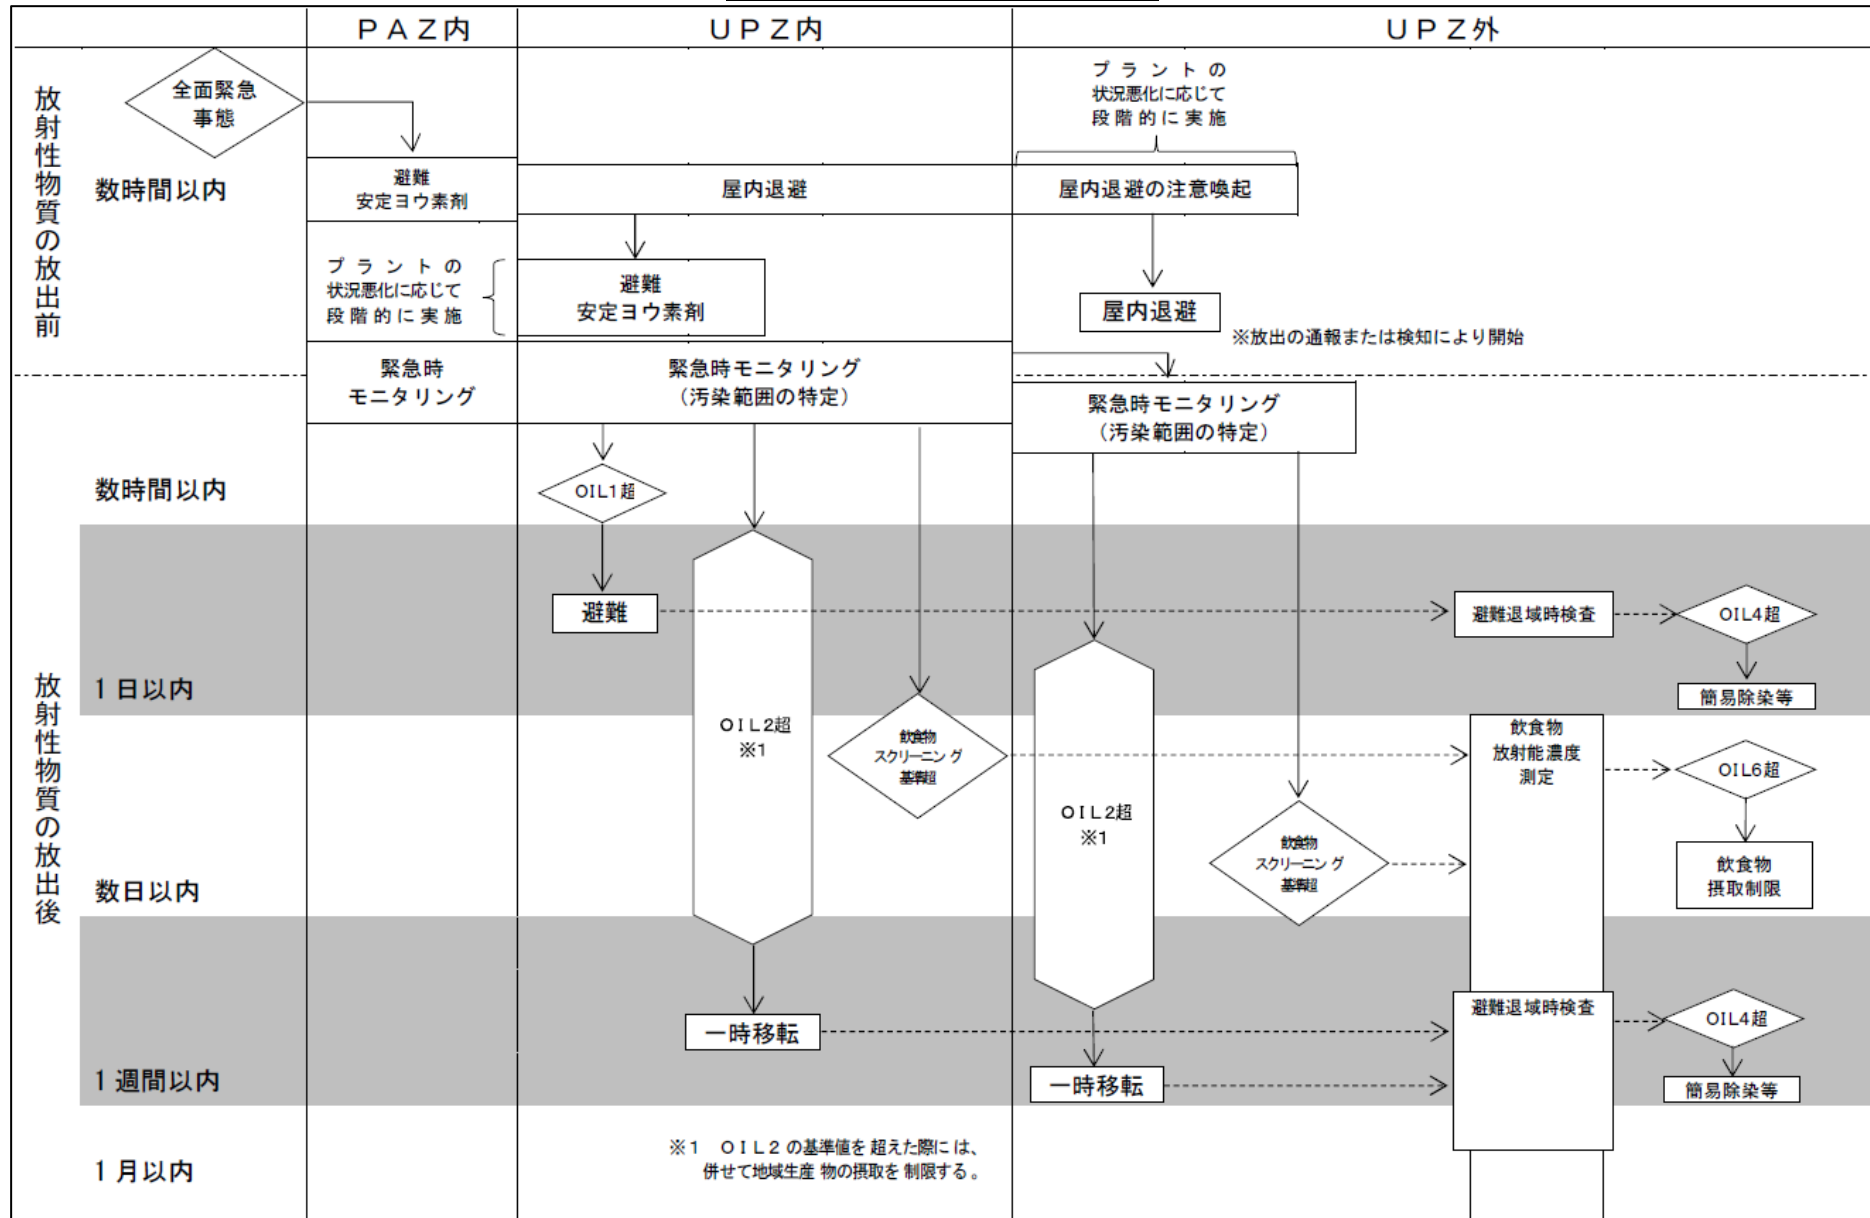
| | PAZ内 | UPZ内 | UPZ外 |
|---|---|---|---|

放射性物質の放出前

全面緊急事態

数時間以内

避難
安定ヨウ素剤

屋内退避

プラントの状況悪化に応じて段階的に実施

屋内退避の注意喚起

プラントの状況悪化に応じて段階的に実施

避難
安定ヨウ素剤

屋内退避

※放出の通報または検知により開始

緊急時モニタリング

緊急時モニタリング
（汚染範囲の特定）

緊急時モニタリング
（汚染範囲の特定）

放射性物質の放出後

数時間以内

OIL1超

避難

避難退域時検査

OIL4超

簡易除染等

1日以内

OIL2超
※1

飲食物スクリーニング基準超

飲食物放射能濃度測定

OIL6超

OIL2超
※1

飲食物スクリーニング基準超

飲食物摂取制限

数日以内

一時移転

避難退域時検査

OIL4超

簡易除染等

一時移転

1週間以内

1月以内

※1 OIL2の基準値を超えた際には、併せて地域生産 物の摂取を 制限する。